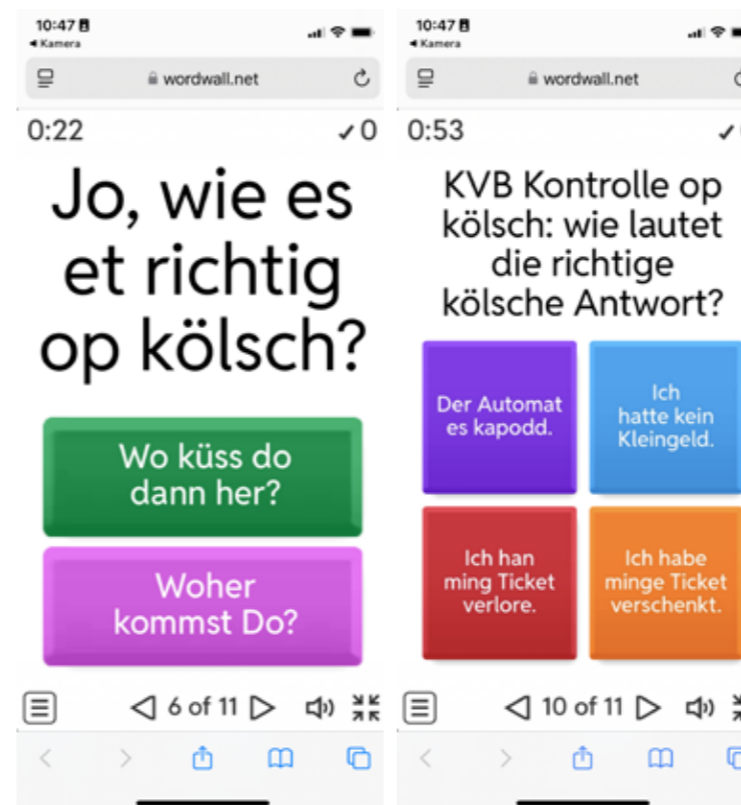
10:47
◂ Kamera

wordwall.net

0:22 ✓0

Jo, wie es et richtig op kölsch?

Wo küss do dann her?

Woher kommst Do?

◁ 6 of 11 ▷

10:47
◂ Kamera

wordwall.net

0:53 ✓

KVB Kontrolle op kölsch: wie lautet die richtige kölsche Antwort?

Der Automat es kapodd.

Ich hatte kein Kleingeld.

Ich han ming Ticket verlore.

Ich habe minge Ticket verschenkt.

◁ 10 of 11 ▷